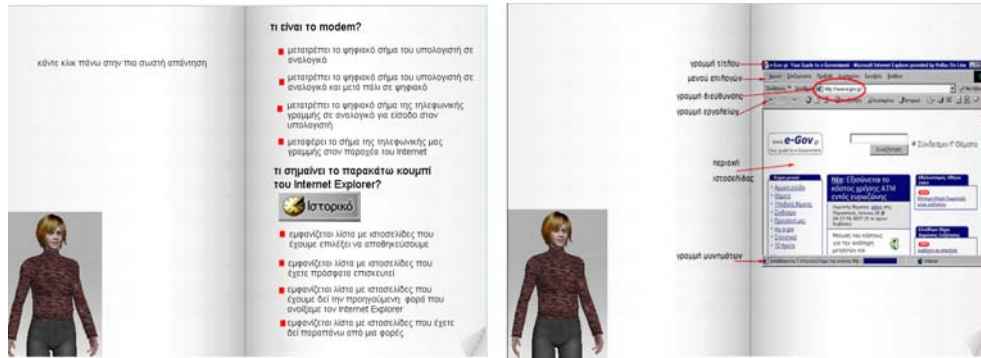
κάντε κλικ πάνω στην πιο σωστή απάντηση

τι είναι το modem?

μετατρέπει το ψηφιακό σήμα του υπολογιστή σε αναλογικό

μετατρέπει το ψηφιακό σήμα του υπολογιστή σε αναλογικό και μετά πάλι σε ψηφιακό

μετατρέπει το ψηφιακό σήμα της τηλεφωνικής γραμμής σε αναλογικό για είσοδο στον υπολογιστή

μεταφέρει το σήμα της τηλεφωνικής μας γραμμής στον παροχέα του Internet

τι σημαίνει το παρακάτω κουμπί του Internet Explorer?

Ιστορικό

εμφανίζεται λίστα με ιστοσελίδες που έχουμε επιλέξει να αποθηκεύσουμε

εμφανίζεται λίστα με ιστοσελίδες που έχετε πρόσφατα επισκευτεί

εμφανίζεται λίστα με ιστοσελίδες που έχουμε δει την προηγούμενη φορά που ανοίξαμε τον Internet Explorer

εμφανίζεται λίστα με ιστοσελίδες που έχετε δει περαπάνω από μια φορές

γραμμή τίτλου
μενού επιλογών
γραμμή διεύθυνσης
γραμμή εργαλείων
περιοχή ιστοσελίδας
γραμμή μηνυμάτων

e-Gov
Αναζήτηση
Σύνδεσμοι
Θέματα
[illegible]